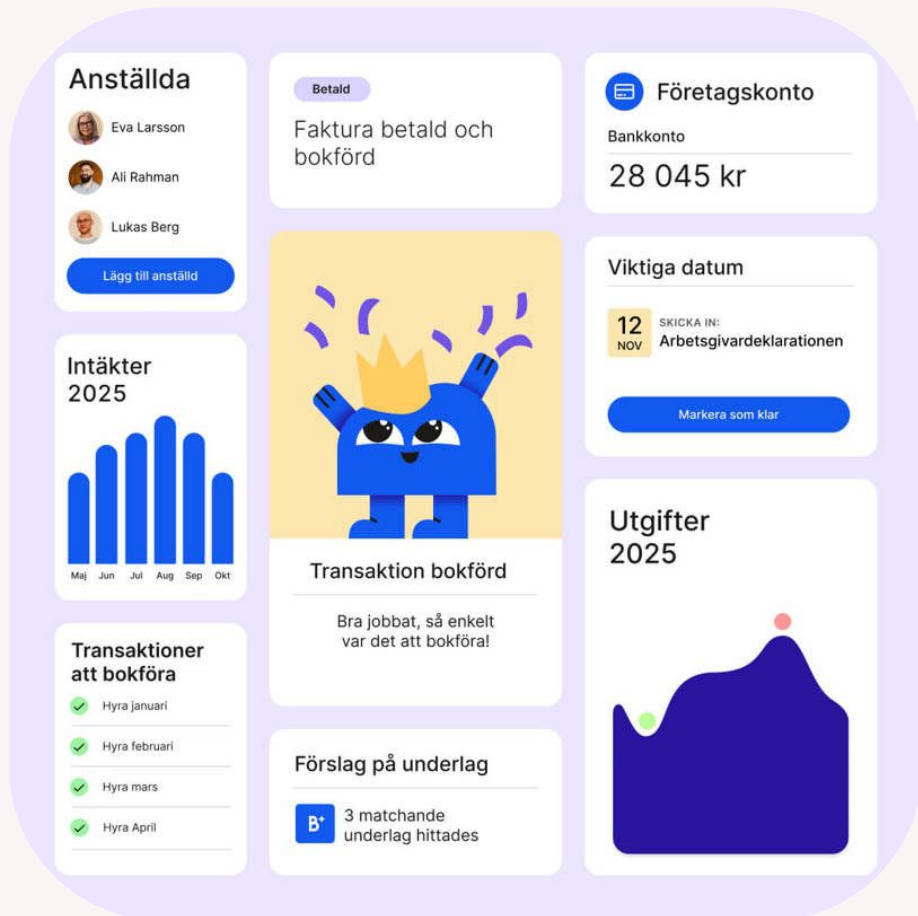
Anställda

Eva Larsson

Ali Rahman

Lukas Berg

Lägg till anställd

Intäkter 2025

Maj Jun Jul Aug Sep Okt

Transaktioner att bokföra

Hyra januari

Hyra februari

Hyra mars

Hyra April

Betald

Faktura betald och bokförd

Transaktion bokförd

Bra jobbat, så enkelt var det att bokföra!

Förslag på underlag

B+ 3 matchande underlag hittades

Företagskonto

Bankkonto

28 045 kr

Viktiga datum

12 NOV

SKICKA IN:

Arbetsgivardeklarationen

Markera som klar

Utgifter 2025